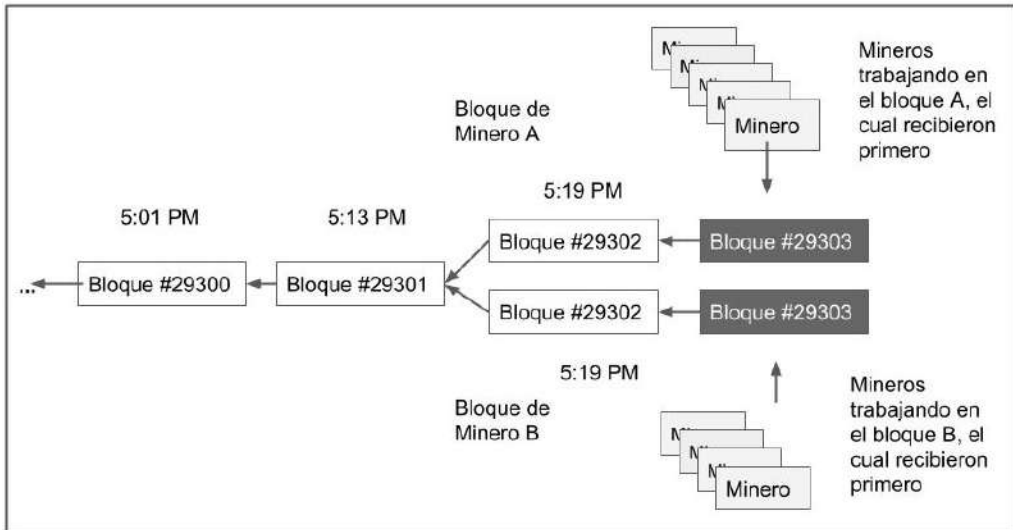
Mineros trabajando en el bloque A, el cual recibieron primero

Minero

Bloque de Minero A

5:19 PM

5:01 PM

5:13 PM

Bloque #29302

Bloque #29303

...

Bloque #29300

Bloque #29301

Bloque #29302

Bloque #29303

5:19 PM

Bloque de Minero B

Mineros trabajando en el bloque B, el cual recibieron primero

Minero